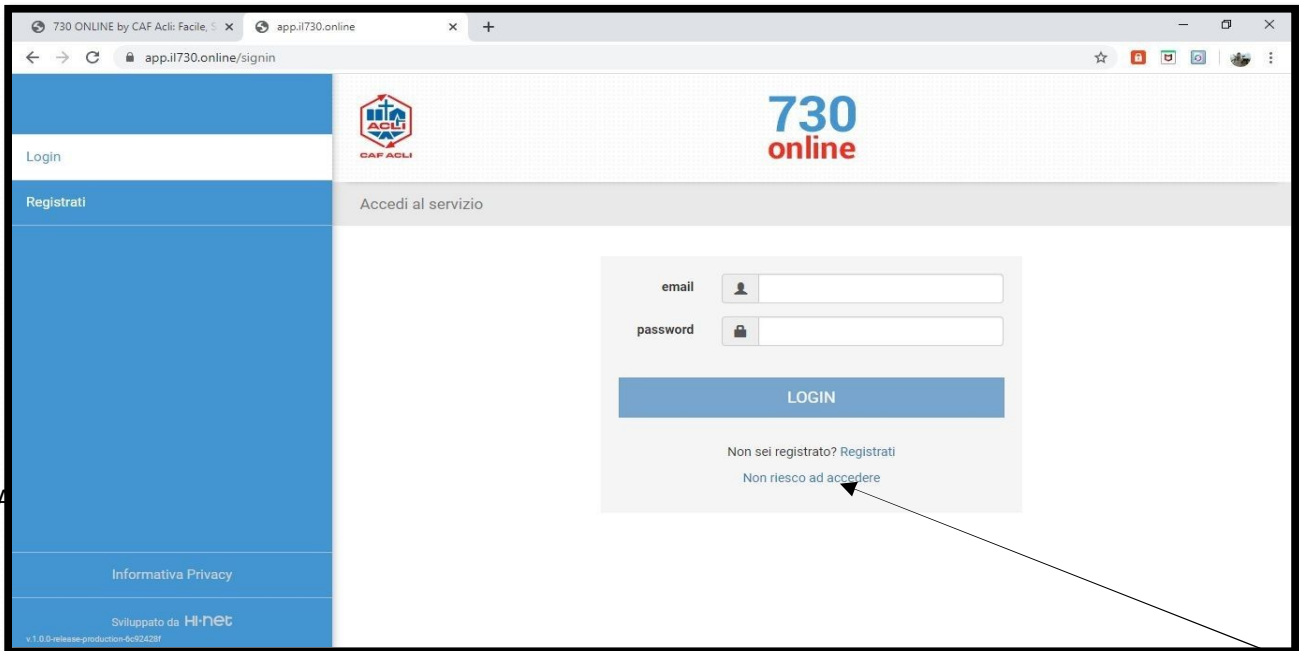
730 ONLINE by CAF Acli: Facile, S
app.il730.online
app.il730.online/signin

Login
Registrati

ACLI
CAF ACLI
730
online

Accedi al servizio

email
password
LOGIN
Non sei registrato? Registrati
Non riesco ad accedere

Informativa Privacy
Sviluppato da HI-net
v.1.0.0-release-production-6c92428f